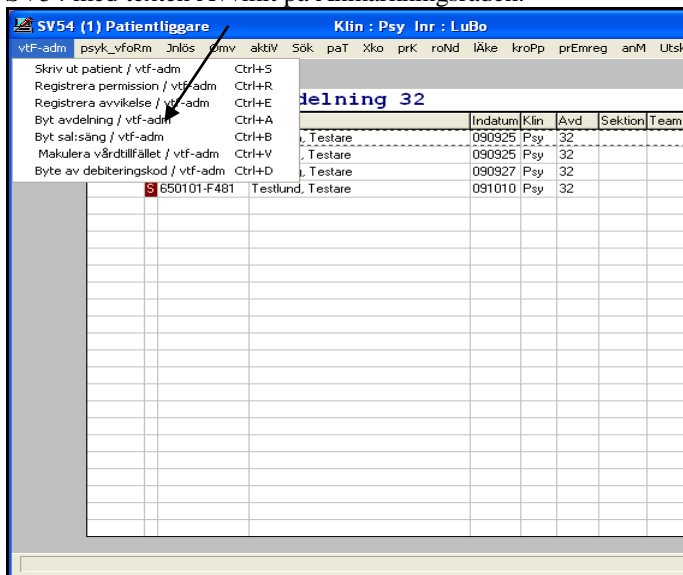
SV54 (1) Patientliggare    Klin : Psy  Inr : LuBo

vtF-adm  psyk_vfoRm  Jnlös  Omv  aktiV  Sök  paT  Xko  prK  roNd  lÄke  kroPp  prEmreg  anM  Utsk

| Skriv ut patient / vtf-adm | Ctrl+S |
|---|---|
| Registrera permission / vtf-adm | Ctrl+R |
| Registrera avvikelse / vtf-adm | Ctrl+E |
| Byt avdelning / vtf-adm | Ctrl+A |
| Byt sal:säng / vtf-adm | Ctrl+B |
| Makulera vårdtillfället / vtf-adm | Ctrl+V |
| Byte av debiteringskod / vtf-adm | Ctrl+D |

delning 32

| | | | Indatum | Klin | Avd | Sektion | Team |
|---|---|---|---|---|---|---|---|
| | | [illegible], Testare | 090925 | Psy | 32 | | |
| | | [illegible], Testare | 090925 | Psy | 32 | | |
| | | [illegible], Testare | 090927 | Psy | 32 | | |
| S | 650101-F481 | Testlund, Testare | 091010 | Psy | 32 | | |